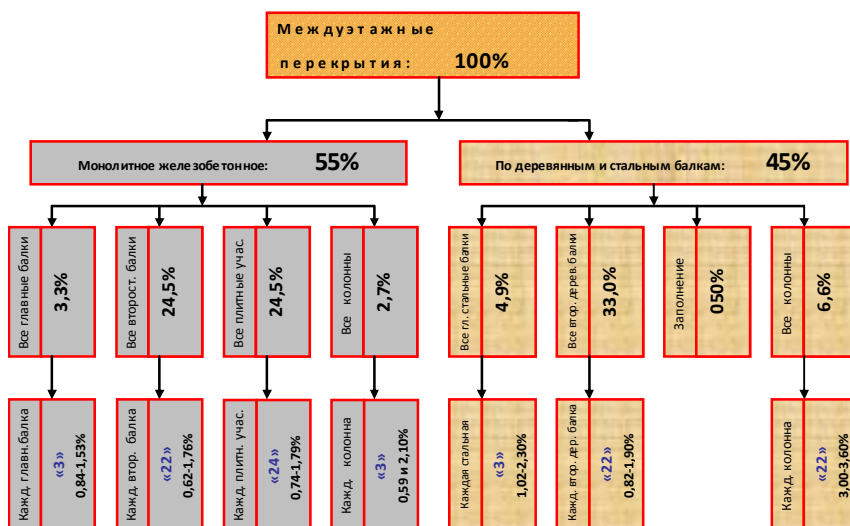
Междуэтажные перекрытия: 100%

Монолитное железобетонное: 55%

По деревянным и стальным балкам: 45%

Все главные балки 3,3%

Все второст. балки 24,5%

Все плитные учас. 24,5%

Все колонны 2,7%

Все гл. стальные балки 4,9%

Все втор. дерев. балки 33,0%

Заполнение 050%

Все колонны 6,6%

Кажд. главн. балка «3» 0,84-1,53%

Кажд. втор. балка «22» 0,62-1,76%

Кажд. плитн. учас. «24» 0,74-1,79%

Кажд. колонна «3» 0,59 и 2,10%

Каждая стальная «3» 1,02-2,30%

Кажд. втор. дер. балка «22» 0,82-1,90%

Кажд. колонна «22» 3,00-3,60%